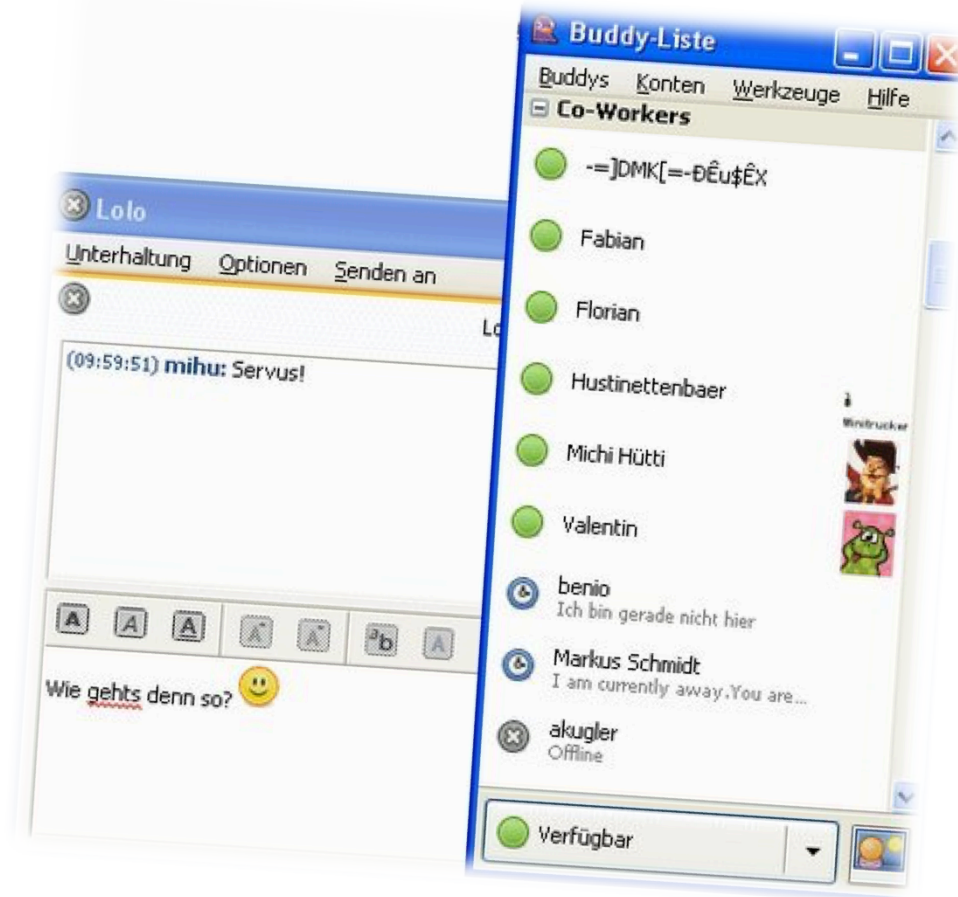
Lolo

Unterhaltung Optionen Senden an

Lo

(09:59:51) mihu: Servus!

A A A A A ab A

Wie gehts denn so?

Buddy-Liste

Buddys Konten Werkzeuge Hilfe

Co-Workers

-=]DMK[=-ÐÊu$ÊX

Fabian

Florian

Hustinettenbaer

Michi Hütti

Valentin

benio
Ich bin gerade nicht hier

Markus Schmidt
I am currently away.You are...

akugler
Offline

Minitrucker

Verfügbar